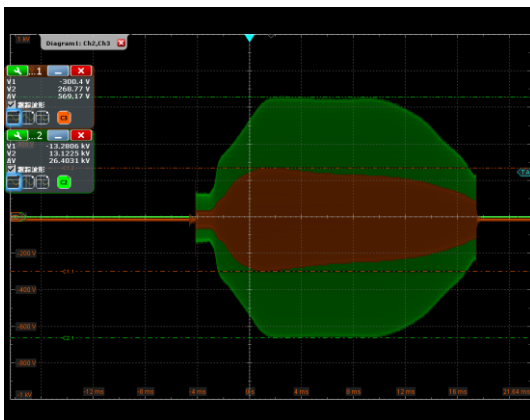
Diagram1: Ch2,Ch3

...1
V1 -300.4 V
V2 268.77 V
ΔV 569.17 V
跟踪波形

...2
V1 -13.2806 kV
V2 13.1225 kV
ΔV 26.4031 kV
跟踪波形

-200 V
-400 V
-600 V
-800 V

-12 ms
-8 ms
-4 ms
0 s
4 ms
8 ms
12 ms
16 ms
21.64 ms